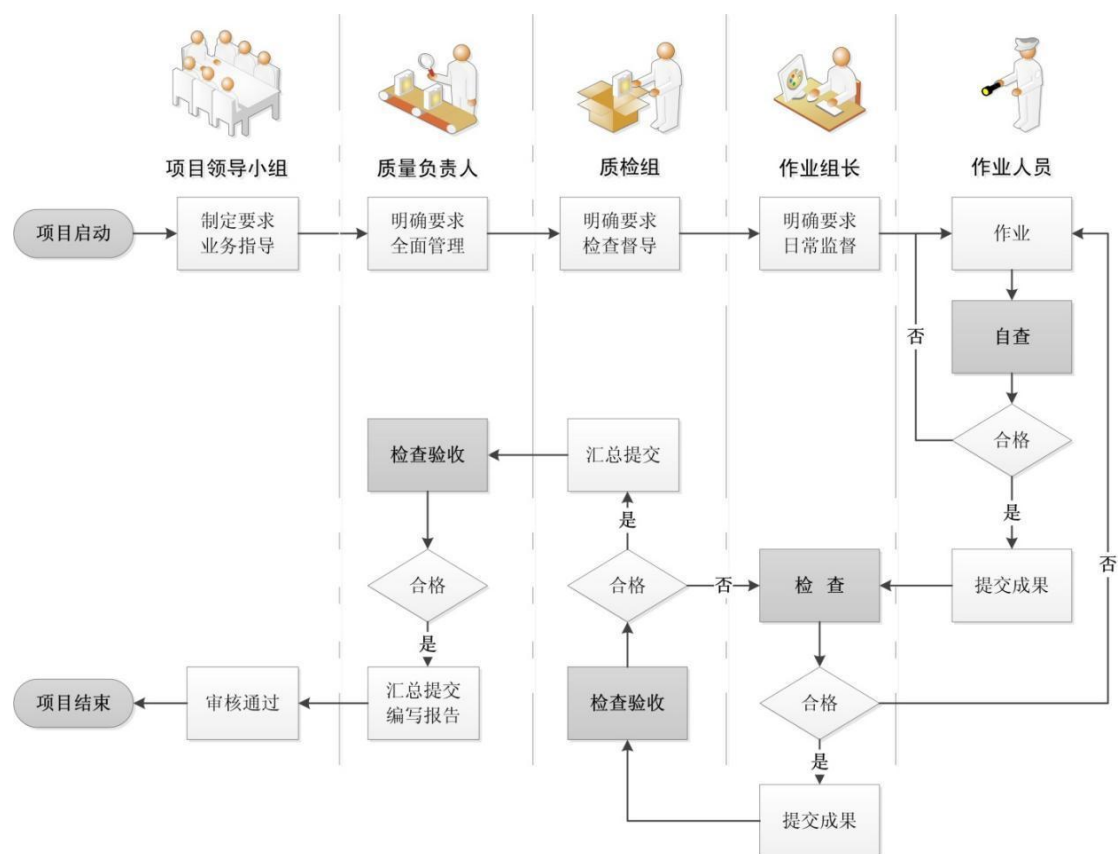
项目领导小组

质量负责人

质检组

作业组长

作业人员

项目启动

制定要求
业务指导

明确要求
全面管理

明确要求
检查督导

明确要求
日常监督

作业

自查

否

合格

是

提交成果

否

检查验收

汇总提交

是

合格

否

检　查

合格

是

项目结束

审核通过

汇总提交
编写报告

检查验收

合格

是

提交成果